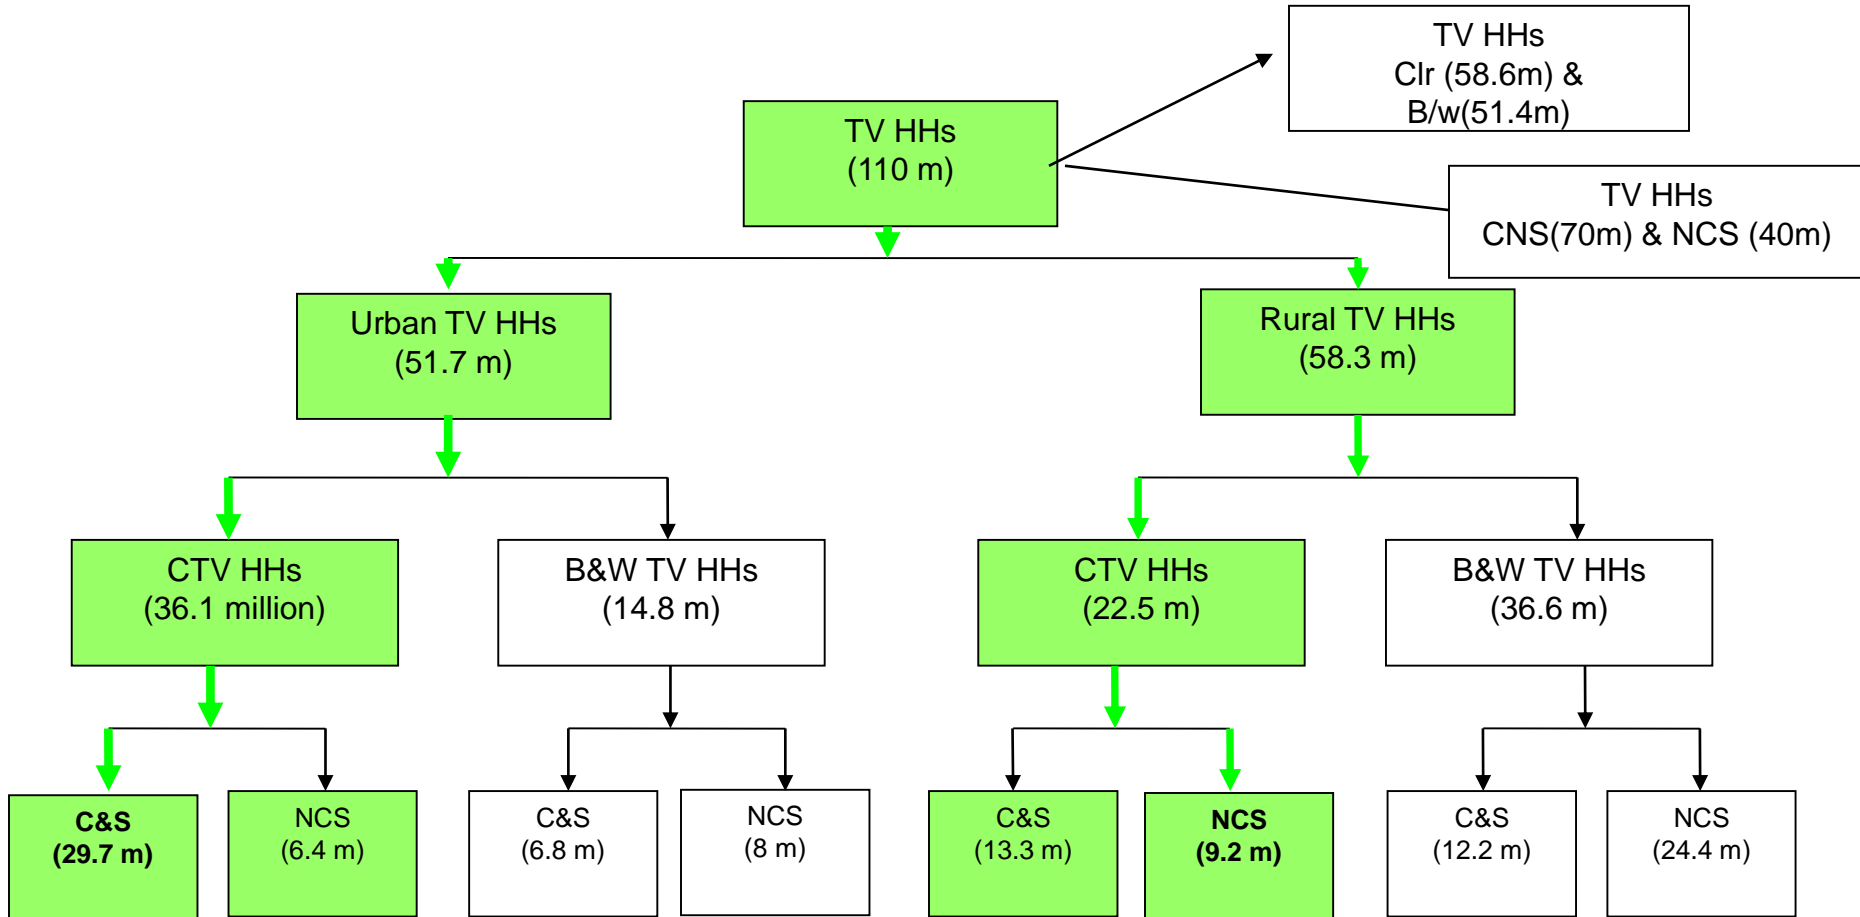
TV HHs
Clr (58.6m) &
B/w(51.4m)

TV HHs
(110 m)

TV HHs
CNS(70m) & NCS (40m)

Urban TV HHs
(51.7 m)

Rural TV HHs
(58.3 m)

CTV HHs
(36.1 million)

B&W TV HHs
(14.8 m)

CTV HHs
(22.5 m)

B&W TV HHs
(36.6 m)

**C&S**
**(29.7 m)**

NCS
(6.4 m)

C&S
(6.8 m)

NCS
(8 m)

C&S
(13.3 m)

**NCS**
**(9.2 m)**

C&S
(12.2 m)

NCS
(24.4 m)